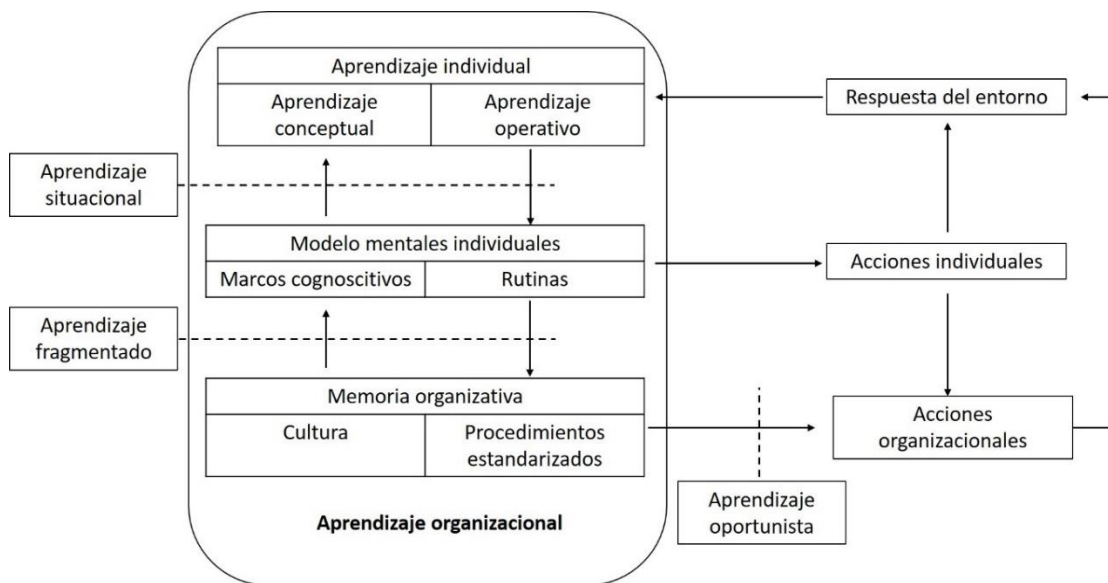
Aprendizaje individual

Aprendizaje conceptual

Aprendizaje operativo

Respuesta del entorno

Aprendizaje situacional

Modelo mentales individuales

Marcos cognoscitivos

Rutinas

Acciones individuales

Aprendizaje fragmentado

Memoria organizativa

Cultura

Procedimientos estandarizados

Acciones organizacionales

Aprendizaje oportunista

Aprendizaje organizacional